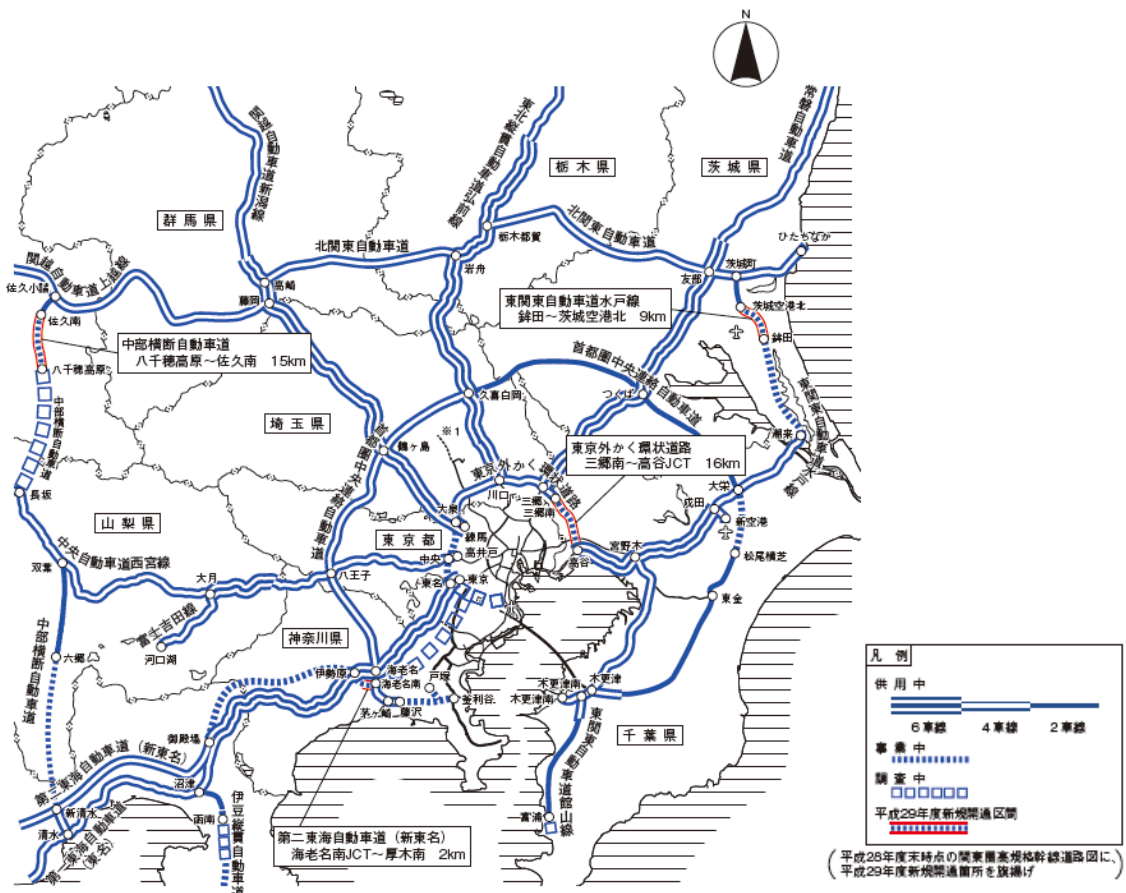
N

栃木県
茨城県
群馬県
埼玉県
山梨県
東京都
神奈川県
千葉県

関越自動車道新潟線
東北縦貫自動車道弘前線
常磐自動車道
北関東自動車道
関越自動車道上越線
首都圏中央連絡自動車道
東京外かく環状道路
東関東自動車道
中央自動車道西宮線
富士吉田線
中部横断自動車道
第二東海自動車道（新東名）
第一東海自動車道（東名）
伊豆縦貫自動車道
東関東自動車道館山線

中部横断自動車道
八千穂高原～佐久南　15km

東関東自動車道水戸線
鉾田～茨城空港北　9km

東京外かく環状道路
三郷南～高谷JCT　16km

第二東海自動車道（新東名）
海老名南JCT～厚木南　2km

佐久小諸
佐久南
八千穂高原
長坂
双葉
六郷
新清水
清水
御殿場
沼津
函南
高崎
藤岡
岩舟
栃木都賀
友部
茨城町
ひたちなか
茨城空港北
鉾田
潮来
つくば
久喜白岡
鶴ヶ島
※1
川口
三郷
三郷南
大泉
練馬
高井戸
中央
八王子
大月
河口湖
東名
東京
高谷
宮野木
大栄
成田
新空港
松尾横芝
東金
伊勢原
海老名
海老名南
戸塚
釜利谷
茅ヶ崎
藤沢
木更津南
木更津
富浦

凡例
供用中
6車線
4車線
2車線
事業中
調査中
平成29年度新規開通区間

（平成28年度末時点の関東圏高規格幹線道路図に、平成29年度新規開通箇所を旗揚げ）